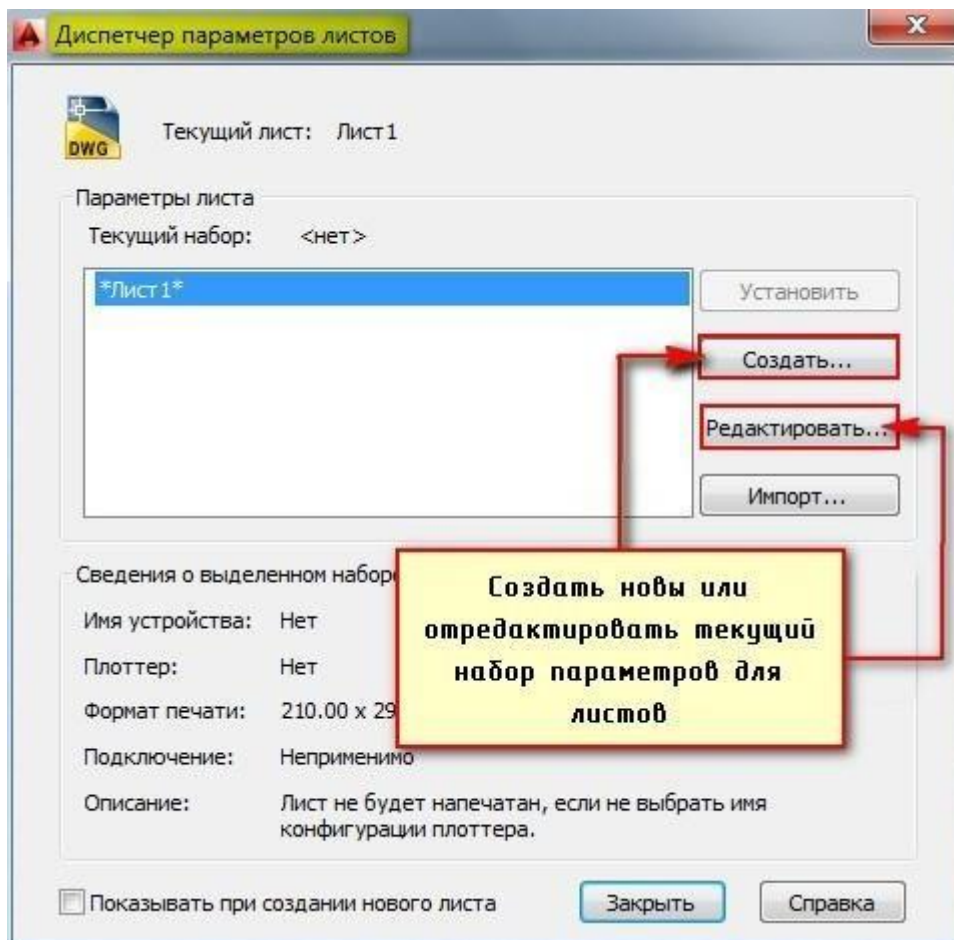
Диспетчер параметров листов

DWG

Текущий лист: Лист1

Параметры листа

Текущий набор: <нет>

*Лист1*

Установить

Создать...

Редактировать...

Импорт...

Сведения о выделенном набор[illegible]

Имя устройства: Нет

Плоттер: Нет

Формат печати: 210.00 x 29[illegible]

Подключение: Неприменимо

Описание: Лист не будет напечатан, если не выбрать имя конфигурации плоттера.

Создать новы или отредактировать текущий набор параметров для листов

Показывать при создании нового листа

Закрыть

Справка